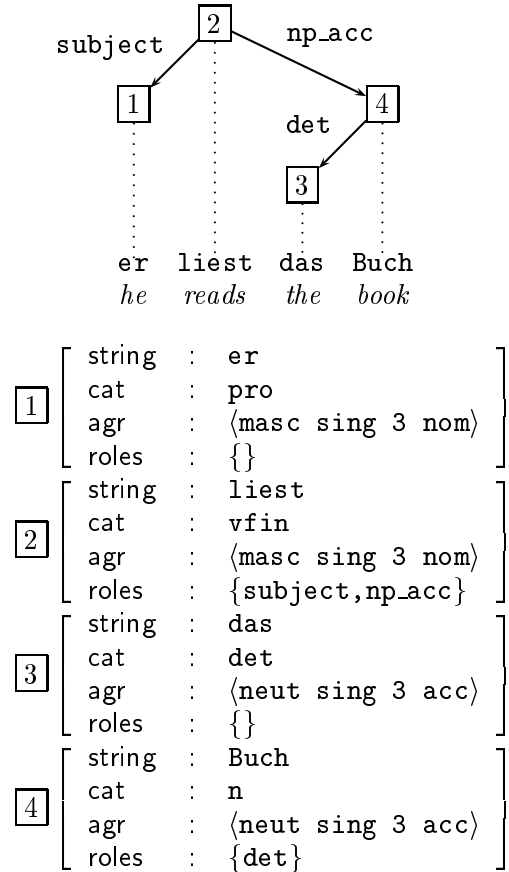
2

subject    np_acc

1    4

det

3

er    liest    das    Buch
*he*    *reads*    *the*    *book*

1
| | | |
|---|---|---|
| string | : | er |
| cat | : | pro |
| agr | : | $\langle$masc sing 3 nom$\rangle$ |
| roles | : | $\{\}$ |

2
| | | |
|---|---|---|
| string | : | liest |
| cat | : | vfin |
| agr | : | $\langle$masc sing 3 nom$\rangle$ |
| roles | : | $\{$subject,np_acc$\}$ |

3
| | | |
|---|---|---|
| string | : | das |
| cat | : | det |
| agr | : | $\langle$neut sing 3 acc$\rangle$ |
| roles | : | $\{\}$ |

4
| | | |
|---|---|---|
| string | : | Buch |
| cat | : | n |
| agr | : | $\langle$neut sing 3 acc$\rangle$ |
| roles | : | $\{$det$\}$ |